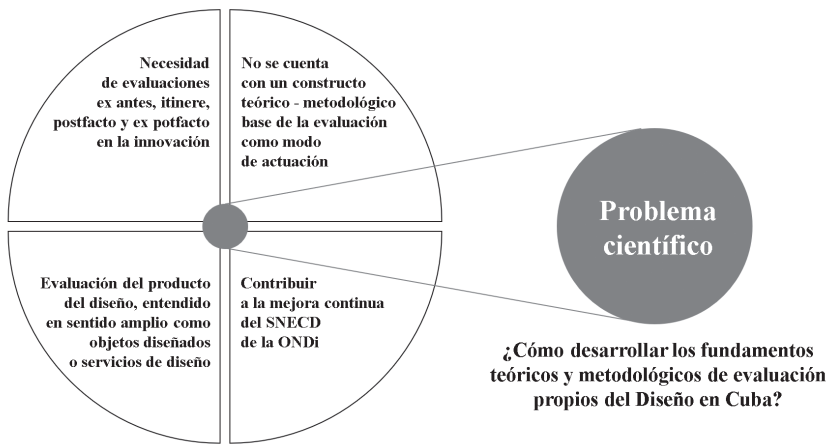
Necesidad de evaluaciones ex antes, itinere, postfacto y ex potfacto en la innovación

No se cuenta con un constructo teórico - metodológico base de la evaluación como modo de actuación

Evaluación del producto del diseño, entendido en sentido amplio como objetos diseñados o servicios de diseño

Contribuir a la mejora continua del SNECD de la ONDi

Problema científico

¿Cómo desarrollar los fundamentos teóricos y metodológicos de evaluación propios del Diseño en Cuba?